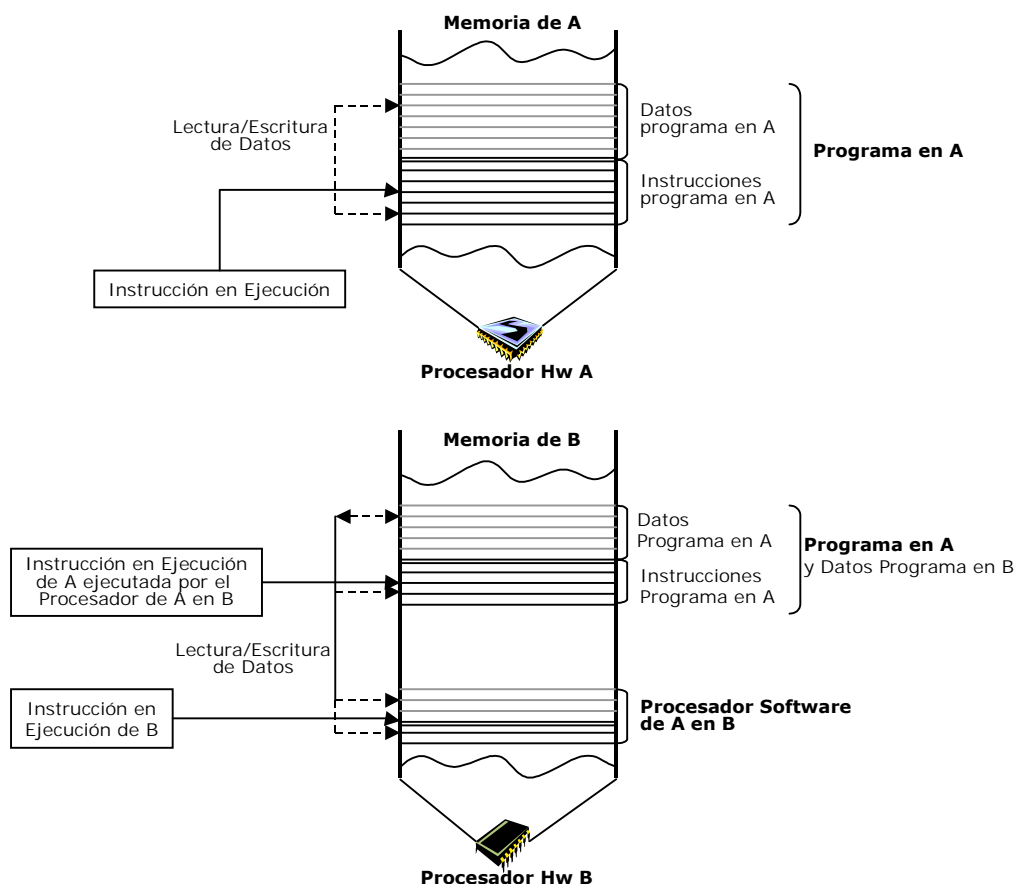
**Memoria de A**

Lectura/Escritura de Datos

Datos programa en A

Instrucciones programa en A

**Programa en A**

Instrucción en Ejecución

**Procesador Hw A**

**Memoria de B**

Instrucción en Ejecución de A ejecutada por el Procesador de A en B

Datos Programa en A

Instrucciones Programa en A

**Programa en A** y Datos Programa en B

Lectura/Escritura de Datos

Instrucción en Ejecución de B

**Procesador Software de A en B**

**Procesador Hw B**